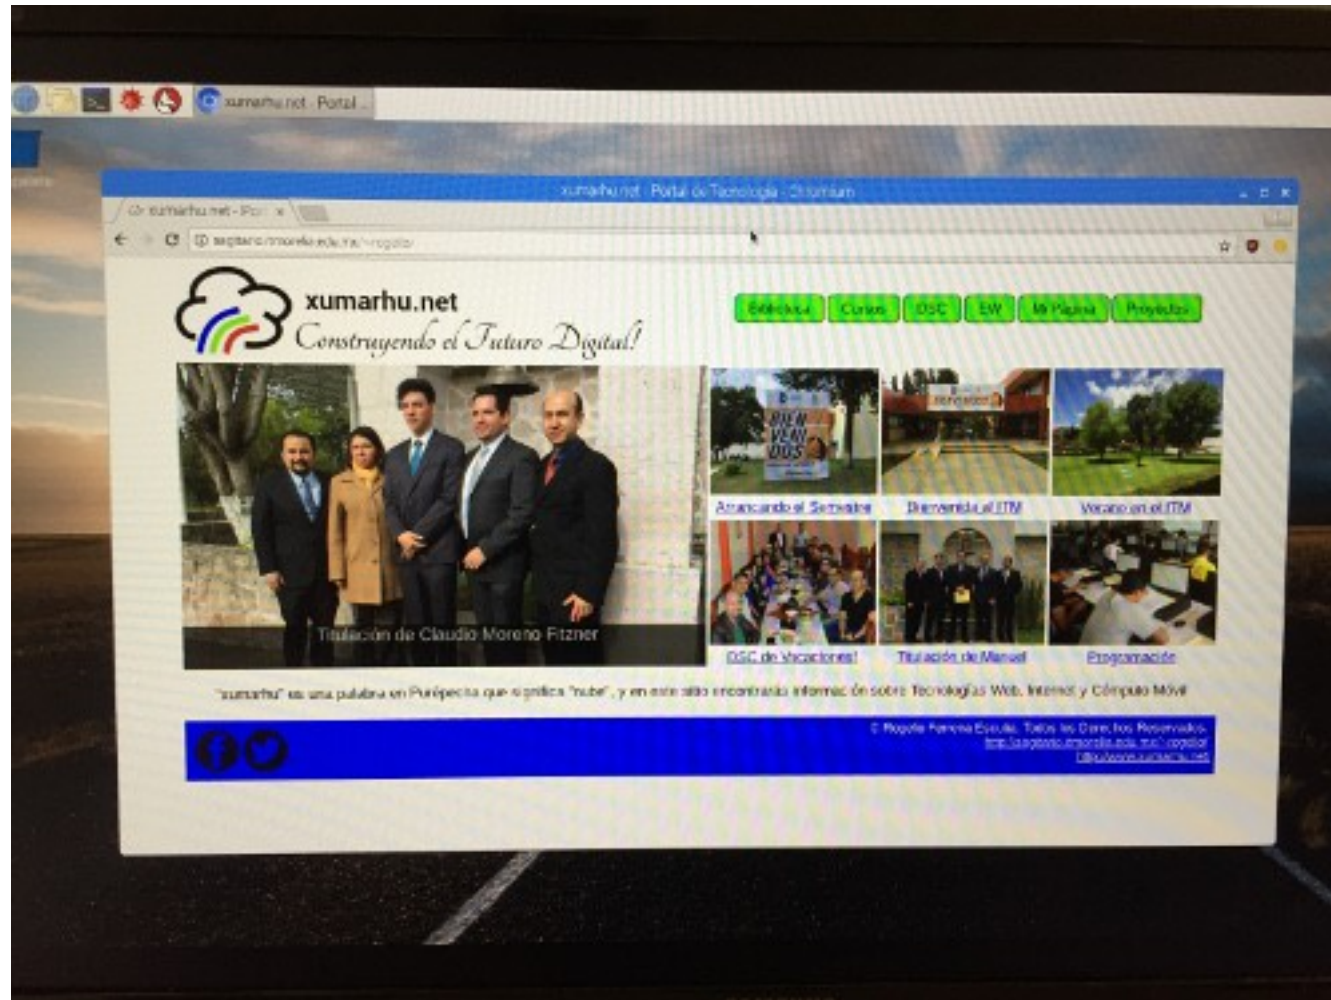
xumarhu.net - Portal ...

xumarhu.net - Portal de Tecnología - Chromium

xumarhu.net - Por ×

sagitario.itmorelia.edu.mx/~rogelio/

xumarhu.net
Construyendo el Futuro Digital!

Biblioteca | Cursos | DSC | SW | Mi Página | Proyectos

Titulación de Claudio Moreno Fitzner

BIEN VENI DOS

Arrancando el Semestre | Bienvenida al ITM | Verano en el ITM

DSC de Vacaciones! | Titulación de Manuel | Programación

"xumarhu" es una palabra en Purépecha que significa "nube", y en este sitio encontrarás información sobre Tecnologías Web, Internet y Cómputo Móvil

© Rogelio Ferreira Escutia. Todos los Derechos Reservados.
http://sagitario.itmorelia.edu.mx/~rogelio/
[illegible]@xumarhu.net